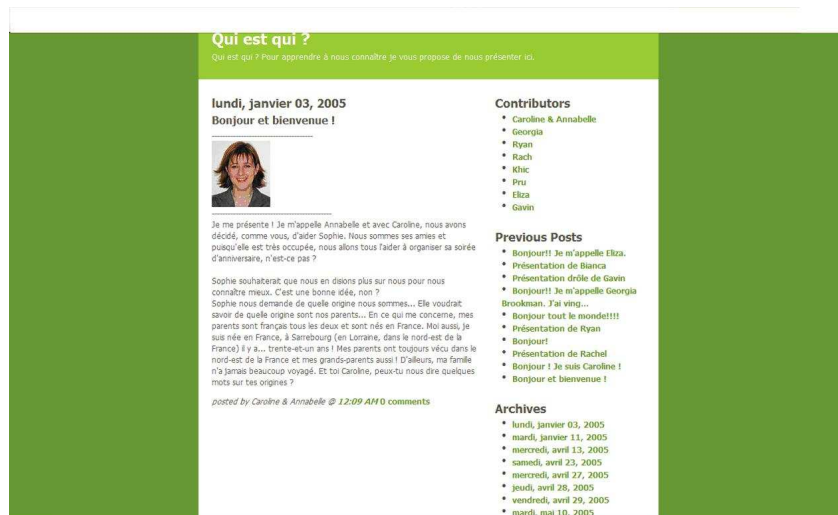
Qui est qui ?

Qui est qui ? Pour apprendre à nous connaître je vous propose de nous présenter ici.

lundi, janvier 03, 2005

Bonjour et bienvenue !

Je me présente ! Je m'appelle Annabelle et avec Caroline, nous avons décidé, comme vous, d'aider Sophie. Nous sommes ses amies et puisqu'elle est très occupée, nous allons tous l'aider à organiser sa soirée d'anniversaire, n'est-ce pas ?

Sophie souhaiterait que nous en disions plus sur nous pour nous connaître mieux. C'est une bonne idée, non ?
Sophie nous demande de quelle origine nous sommes... Elle voudrait savoir de quelle origine sont nos parents... En ce qui me concerne, mes parents sont français tous les deux et sont nés en France. Moi aussi, je suis née en France, à Sarrebourg (en Lorraine, dans le nord-est de la France) il y a... trente-et-un ans ! Mes parents ont toujours vécu dans le nord-est de la France et mes grands-parents aussi ! D'ailleurs, ma famille n'a jamais beaucoup voyagé. Et toi Caroline, peux-tu nous dire quelques mots sur tes origines ?

posted by Caroline & Annabelle @ 12:09 AM 0 comments

Contributors
- Caroline & Annabelle
- Georgia
- Ryan
- Rach
- Khic
- Pru
- Eliza
- Gavin

Previous Posts
- Bonjour!! Je m'appelle Eliza.
- Présentation de Bianca
- Présentation drôle de Gavin
- Bonjour!! Je m'appelle Georgia Brookman. J'ai ving...
- Bonjour tout le monde!!!!
- Présentation de Ryan
- Bonjour!
- Présentation de Rachel
- Bonjour ! Je suis Caroline !
- Bonjour et bienvenue !

Archives
- lundi, janvier 03, 2005
- mardi, janvier 11, 2005
- mercredi, avril 13, 2005
- samedi, avril 23, 2005
- mercredi, avril 27, 2005
- jeudi, avril 28, 2005
- vendredi, avril 29, 2005
- mardi, mai 10, 2005